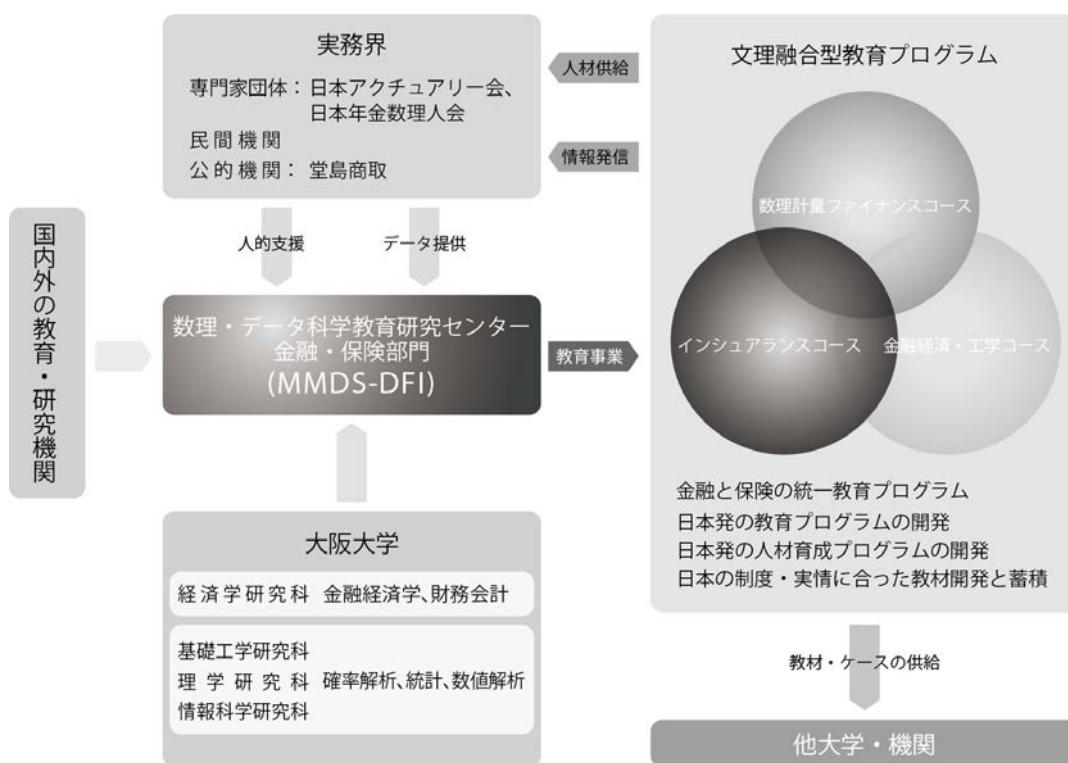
国内外の教育・研究機関

実務界
専門家団体：日本アクチュアリー会、日本年金数理人会
民間機関
公的機関：堂島商取

人材供給

情報発信

人的支援

データ提供

数理・データ科学教育研究センター
金融・保険部門
(MMDS-DFI)

教育事業

大阪大学
経済学研究科 金融経済学、財務会計
基礎工学研究科
理学研究科 確率解析、統計、数値解析
情報科学研究科

文理融合型教育プログラム

数理計量ファイナンスコース
インシュアランスコース
金融経済・工学コース

金融と保険の統一教育プログラム
日本発の教育プログラムの開発
日本発の人材育成プログラムの開発
日本の制度・実情に合った教材開発と蓄積

教材・ケースの供給

他大学・機関